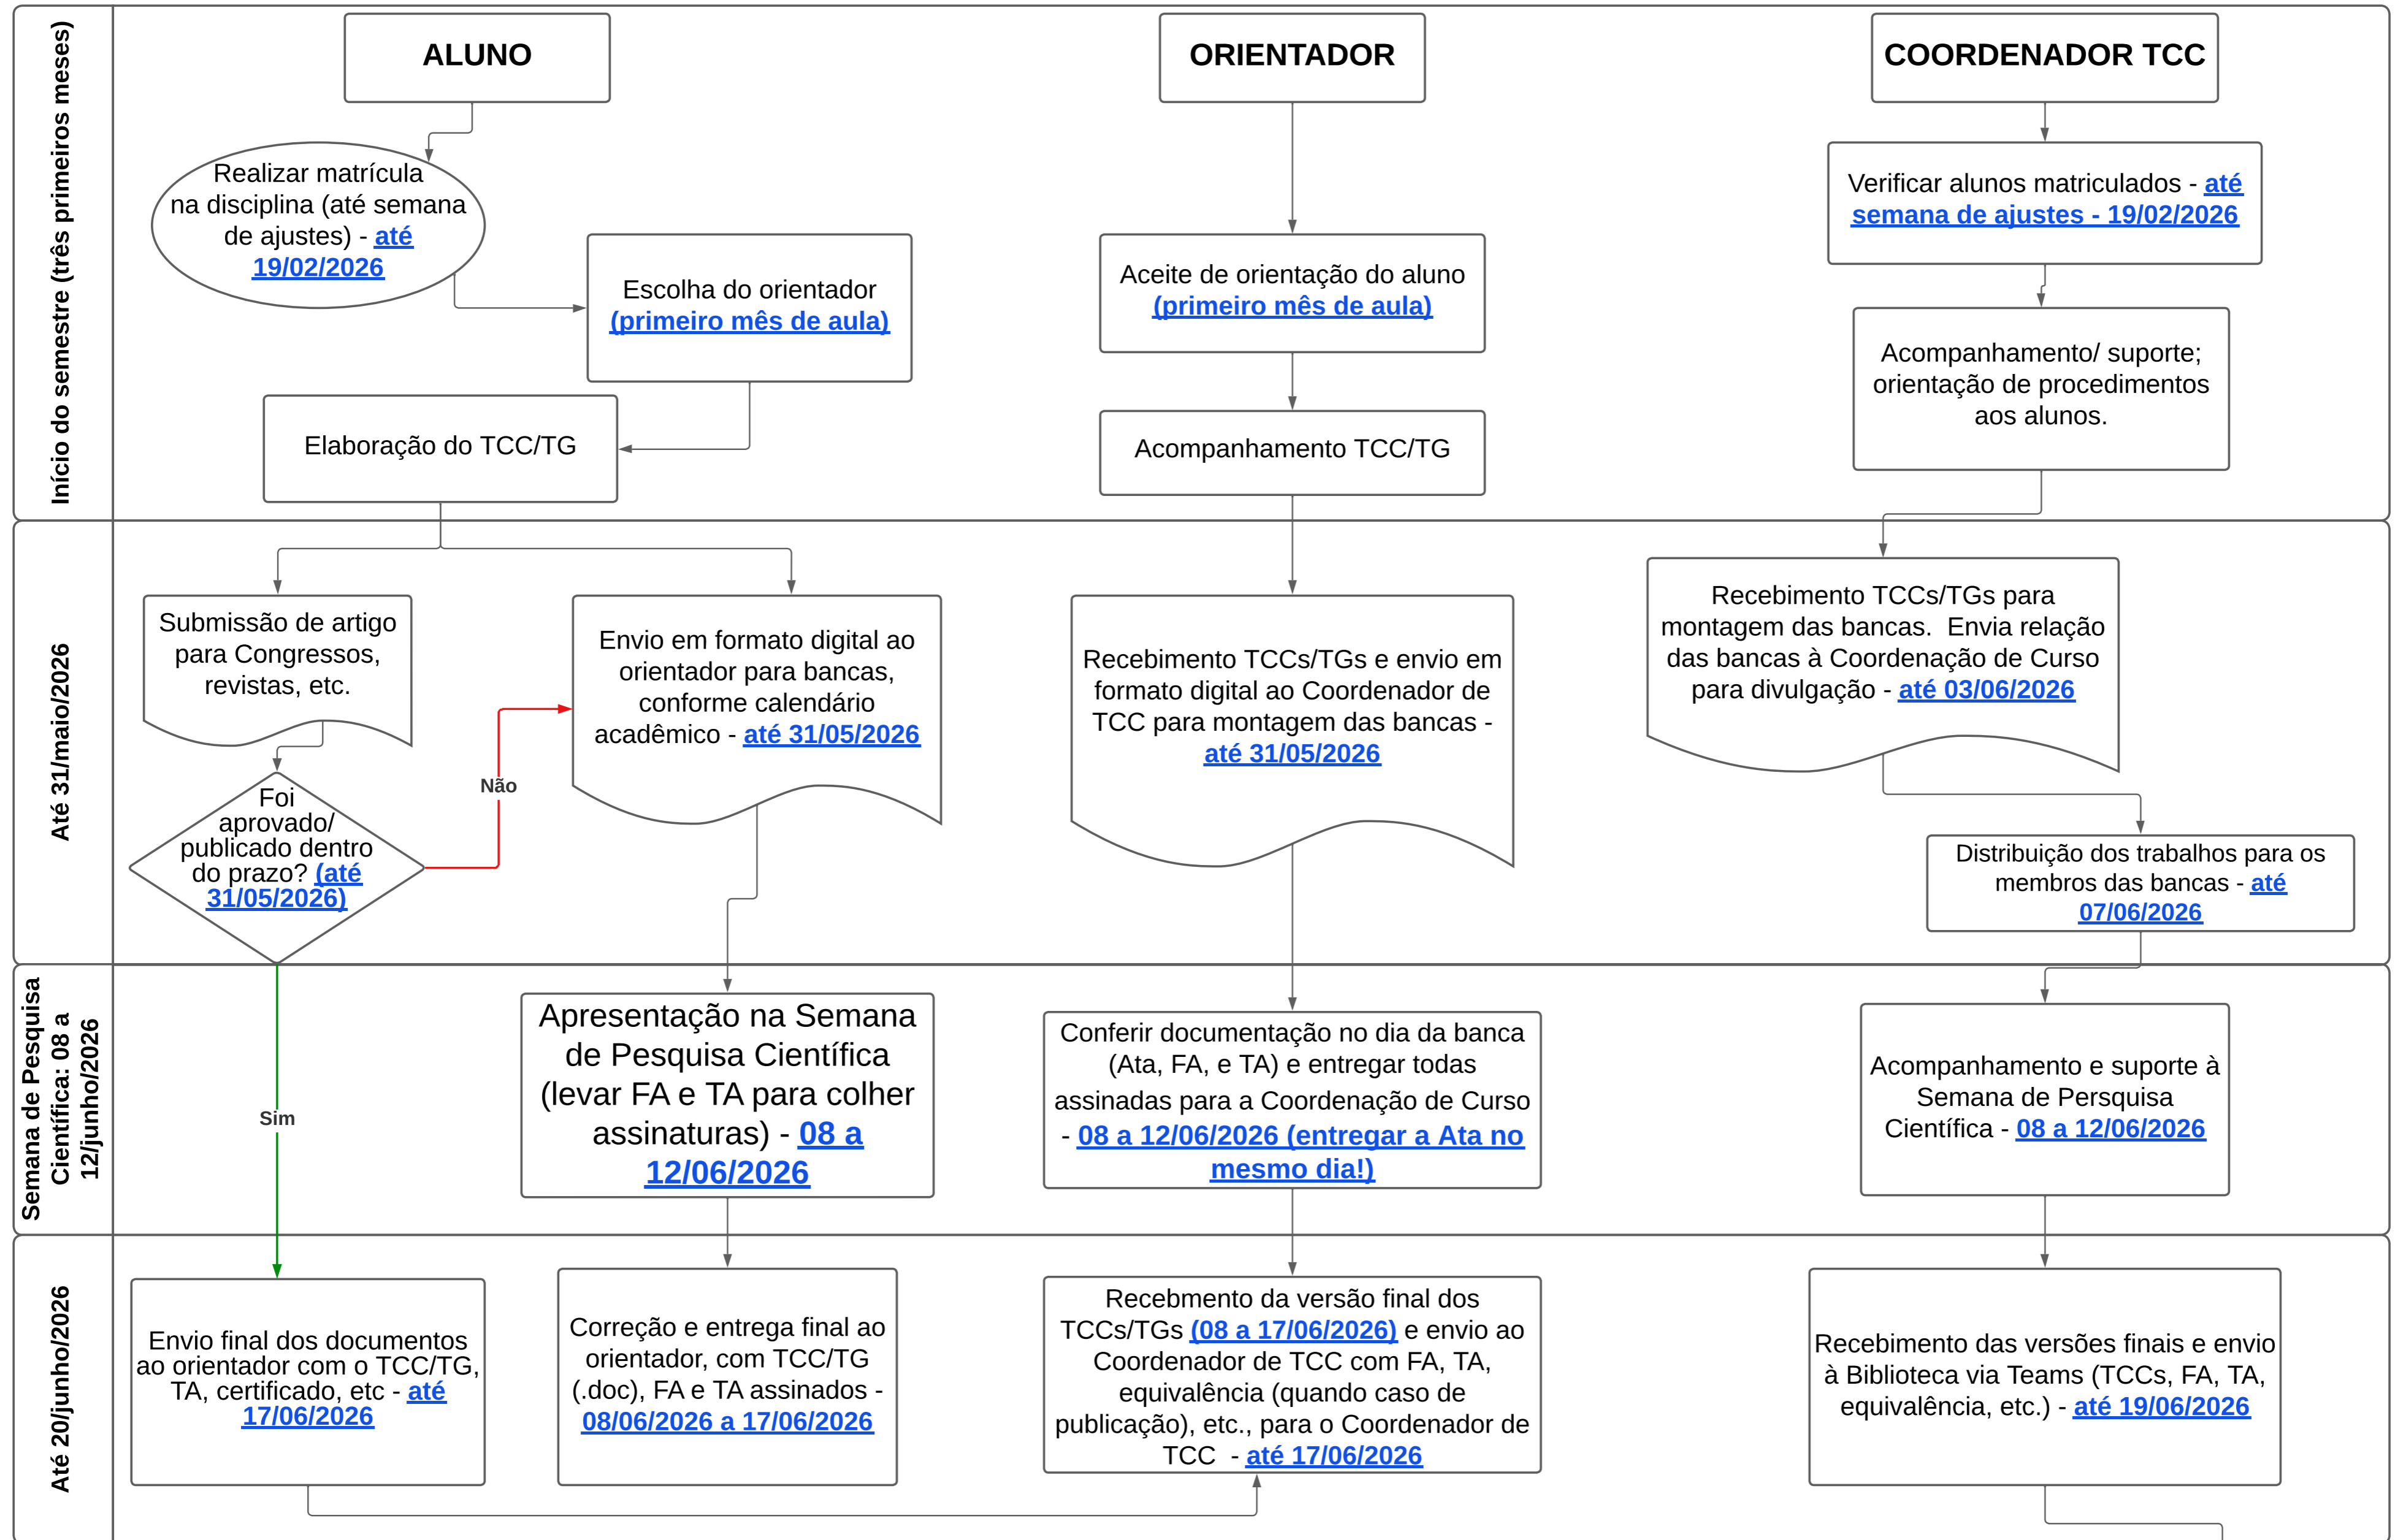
Início do semestre (três primeiros meses)

ALUNO

ORIENTADOR

COORDENADOR TCC

Realizar matrícula na disciplina (até semana de ajustes) - até 19/02/2026

Escolha do orientador (primeiro mês de aula)

Elaboração do TCC/TG

Aceite de orientação do aluno (primeiro mês de aula)

Acompanhamento TCC/TG

Verificar alunos matriculados - até semana de ajustes - 19/02/2026

Acompanhamento/ suporte; orientação de procedimentos aos alunos.

Até 31/maio/2026

Submissão de artigo para Congressos, revistas, etc.

Foi aprovado/ publicado dentro do prazo? (até 31/05/2026)

Não

Envio em formato digital ao orientador para bancas, conforme calendário acadêmico - até 31/05/2026

Recebimento TCCs/TGs e envio em formato digital ao Coordenador de TCC para montagem das bancas - até 31/05/2026

Recebimento TCCs/TGs para montagem das bancas. Envia relação das bancas à Coordenação de Curso para divulgação - até 03/06/2026

Distribuição dos trabalhos para os membros das bancas - até 07/06/2026

Semana de Pesquisa Científica: 08 a 12/junho/2026

Sim

Apresentação na Semana de Pesquisa Científica (levar FA e TA para colher assinaturas) - 08 a 12/06/2026

Conferir documentação no dia da banca (Ata, FA, e TA) e entregar todas assinadas para a Coordenação de Curso - 08 a 12/06/2026 (entregar a Ata no mesmo dia!)

Acompanhamento e suporte à Semana de Persquisa Científica - 08 a 12/06/2026

Até 20/junho/2026

Envio final dos documentos ao orientador com o TCC/TG, TA, certificado, etc - até 17/06/2026

Correção e entrega final ao orientador, com TCC/TG (.doc), FA e TA assinados - 08/06/2026 a 17/06/2026

Recebmento da versão final dos TCCs/TGs (08 a 17/06/2026) e envio ao Coordenador de TCC com FA, TA, equivalência (quando caso de publicação), etc., para o Coordenador de TCC - até 17/06/2026

Recebimento das versões finais e envio à Biblioteca via Teams (TCCs, FA, TA, equivalência, etc.) - até 19/06/2026